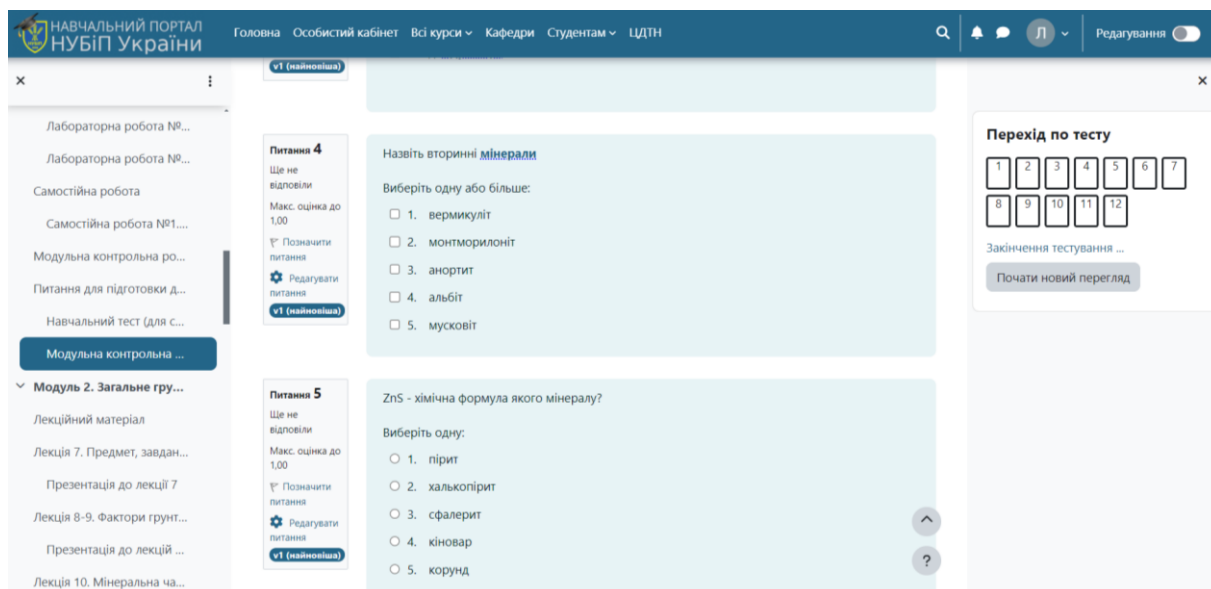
НАВЧАЛЬНИЙ ПОРТАЛ
НУБіП України

Головна Особистий кабінет Всі курси Кафедри Студентам ЦДТН

Л

Редагування

×

Лабораторна робота №...
Лабораторна робота №...
Самостійна робота
Самостійна робота №1....
Модульна контрольна ро...
Питання для підготовки д...
Навчальний тест (для с...
Модульна контрольна ...
Модуль 2. Загальне гру...
Лекційний матеріал
Лекція 7. Предмет, завдан...
Презентація до лекції 7
Лекція 8-9. Фактори грунт...
Презентація до лекцій ...
Лекція 10. Мінеральна ча...

v1 (найновіша)

Питання 4
Ще не відповіли
Макс. оцінка до 1,00
Позначити питання
Редагувати питання
v1 (найновіша)

Назвіть вторинні мінерали

Виберіть одну або більше:
1. вермикуліт
2. монтморилоніт
3. анортит
4. альбіт
5. мусковіт

Питання 5
Ще не відповіли
Макс. оцінка до 1,00
Позначити питання
Редагувати питання
v1 (найновіша)

ZnS - хімічна формула якого мінералу?

Виберіть одну:
1. пірит
2. халькопірит
3. сфалерит
4. кіновар
5. корунд

×

Перехід по тесту

1 2 3 4 5 6 7
8 9 10 11 12

Закінчення тестування ...

Почати новий перегляд

?